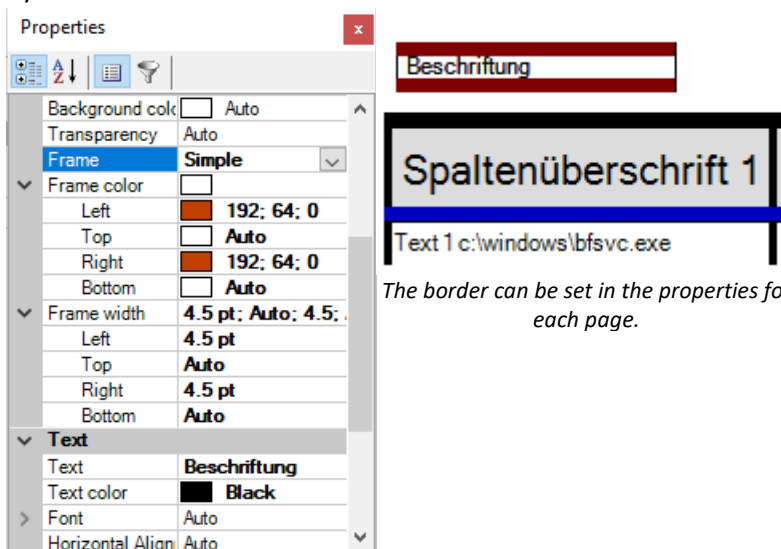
Properties

| | |
|---|---|
| Background colo | Auto |
| Transparency | Auto |
| Frame | Simple |
| Frame color | |
| Left | 192; 64; 0 |
| Top | Auto |
| Right | 192; 64; 0 |
| Bottom | Auto |
| Frame width | 4.5 pt; Auto; 4.5; |
| Left | 4.5 pt |
| Top | Auto |
| Right | 4.5 pt |
| Bottom | Auto |
| Text | |
| Text | Beschriftung |
| Text color | Black |
| Font | Auto |
| Horizontal Align | Auto |

Beschriftung

Spaltenüberschrift 1

Text 1 c:\windows\bfsvc.exe

The border can be set in the properties fo each page.